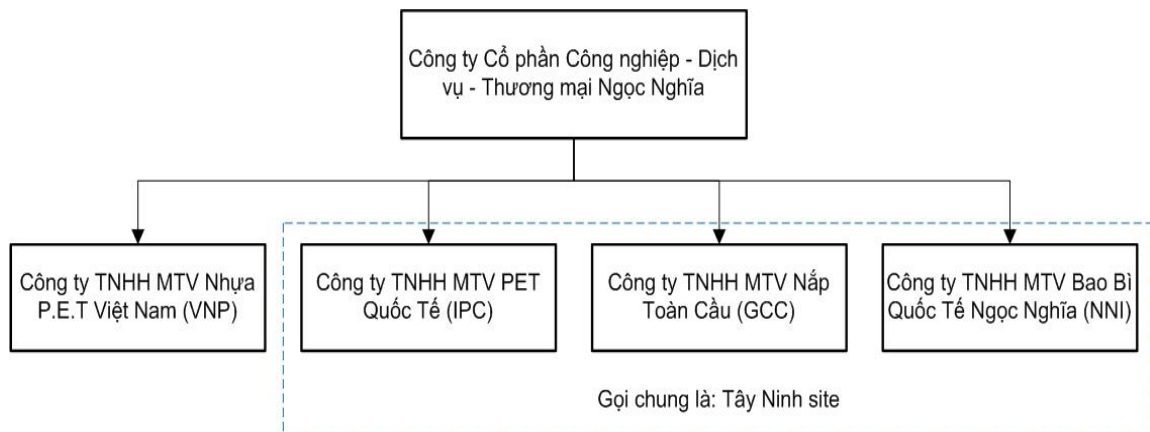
Công ty Cổ phần Công nghiệp - Dịch vụ - Thương mại Ngọc Nghĩa

Công ty TNHH MTV Nhựa P.E.T Việt Nam (VNP)

Công ty TNHH MTV PET Quốc Tế (IPC)

Công ty TNHH MTV Nắp Toàn Cầu (GCC)

Công ty TNHH MTV Bao Bì Quốc Tế Ngọc Nghĩa (NNI)

Gọi chung là: Tây Ninh site